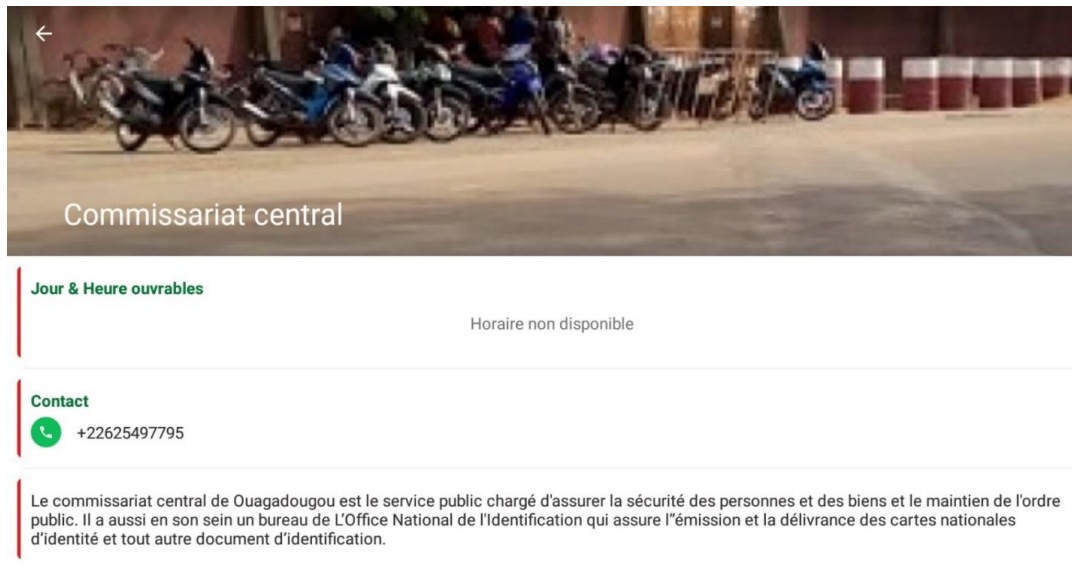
Commissariat central

Jour & Heure ouvrables

Horaire non disponible

Contact

+22625497795

Le commissariat central de Ouagadougou est le service public chargé d'assurer la sécurité des personnes et des biens et le maintien de l'ordre public. Il a aussi en son sein un bureau de L'Office National de l'Identification qui assure l''émission et la délivrance des cartes nationales d'identité et tout autre document d'identification.